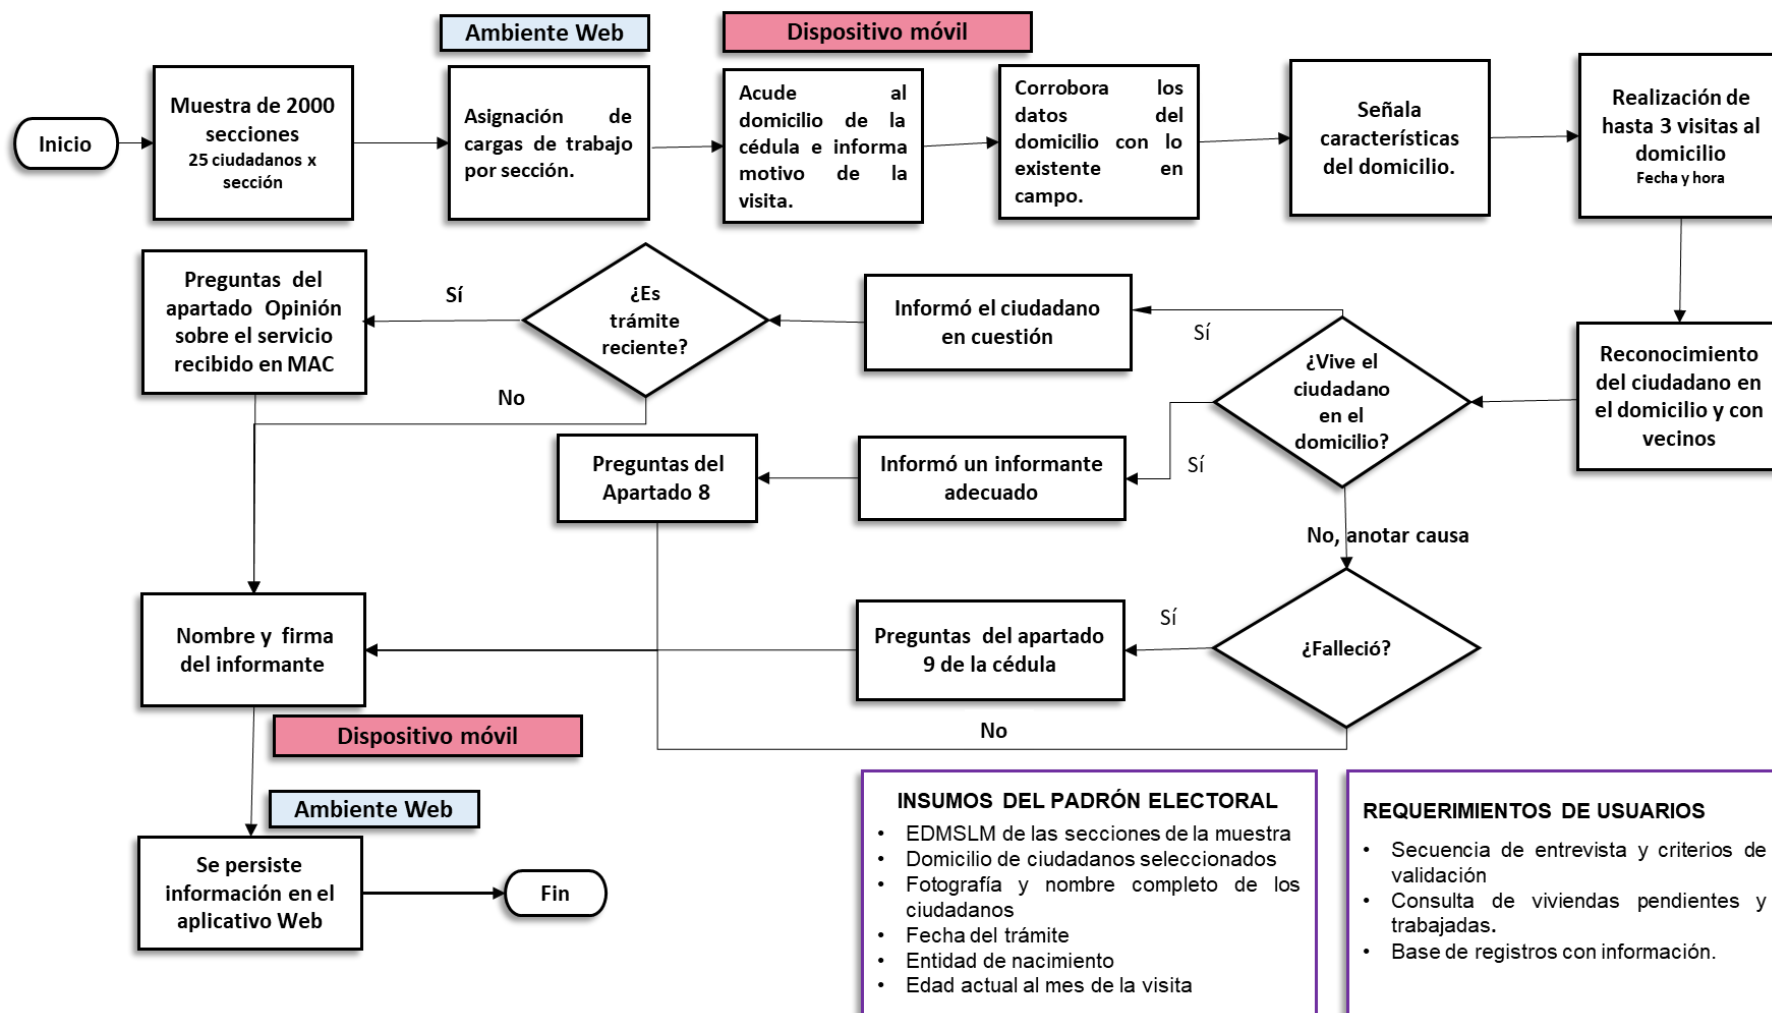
Ambiente Web

Dispositivo móvil

Inicio

Muestra de 2000 secciones
25 ciudadanos x sección

Asignación de cargas de trabajo por sección.

Acude al domicilio de la cédula e informa motivo de la visita.

Corrobora los datos del domicilio con lo existente en campo.

Señala características del domicilio.

Realización de hasta 3 visitas al domicilio
Fecha y hora

Reconocimiento del ciudadano en el domicilio y con vecinos

¿Vive el ciudadano en el domicilio?

Sí

Informó el ciudadano en cuestión

¿Es trámite reciente?

Sí

Preguntas del apartado Opinión sobre el servicio recibido en MAC

No

Sí

Informó un informante adecuado

Preguntas del Apartado 8

No, anotar causa

¿Falleció?

Sí

Preguntas del apartado 9 de la cédula

No

Nombre y firma del informante

Dispositivo móvil

Ambiente Web

Se persiste información en el aplicativo Web

Fin

INSUMOS DEL PADRÓN ELECTORAL
• EDMSLM de las secciones de la muestra
• Domicilio de ciudadanos seleccionados
• Fotografía y nombre completo de los ciudadanos
• Fecha del trámite
• Entidad de nacimiento
• Edad actual al mes de la visita

REQUERIMIENTOS DE USUARIOS
• Secuencia de entrevista y criterios de validación
• Consulta de viviendas pendientes y trabajadas.
• Base de registros con información.